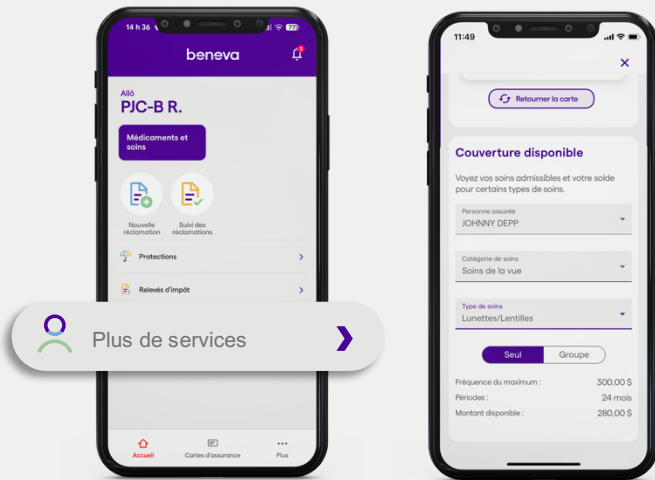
14 h 36

beneva

Allô
PJC-B R.

Médicaments et soins

Nouvelle réclamation

Suivi des réclamations

Protections

Relevés d'impôt

Plus de services

Accueil

Cartes d'assurance

Plus

11:49

Retourner la carte

Couverture disponible

Voyez vos soins admissibles et votre solde pour certains types de soins.

Personne assurée
JOHNNY DEPP

Catégorie de soins
Soins de la vue

Type de soins
Lunettes/Lentilles

Seul

Groupe

| Fréquence du maximum : | 300,00 $ |
|---|---|
| Périodes : | 24 mois |
| Montant disponible : | 280,00 $ |